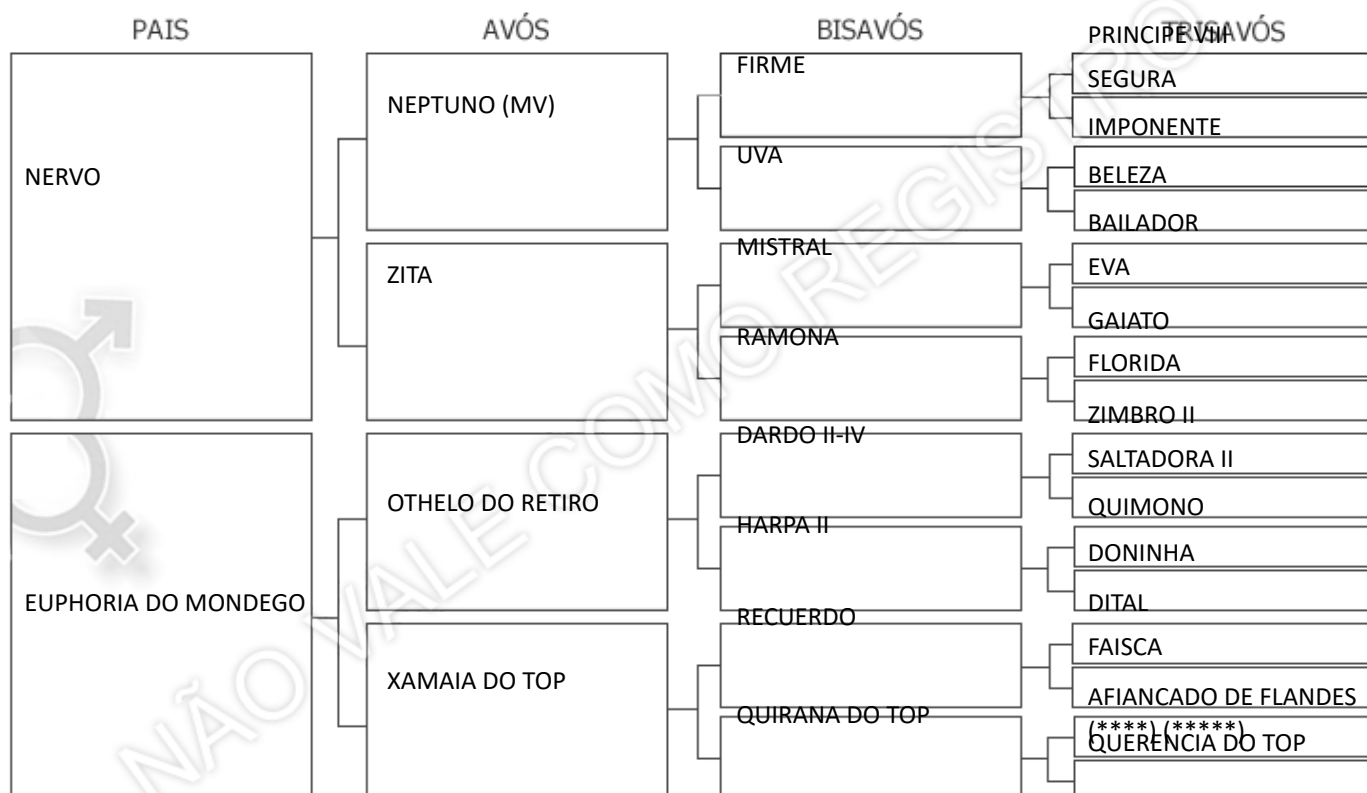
PAIS

AVÓS

BISAVÓS

TRISAVÓS

NERVO

NEPTUNO (MV)

FIRME

PRINCIPE VIII

SEGURA

UVA

IMPONENTE

BELEZA

ZITA

MISTRAL

BAILADOR

EVA

RAMONA

GAIATO

FLORIDA

EUPHORIA DO MONDEGO

OTHELO DO RETIRO

DARDO II-IV

ZIMBRO II

SALTADORA II

HARPA II

QUIMONO

DONINHA

XAMAIA DO TOP

RECUERDO

DITAL

FAISCA

QUIRANA DO TOP

AFIANCADO DE FLANDES (****) (*****)

QUERENCIA DO TOP

NÃO VALE COMO REGISTO